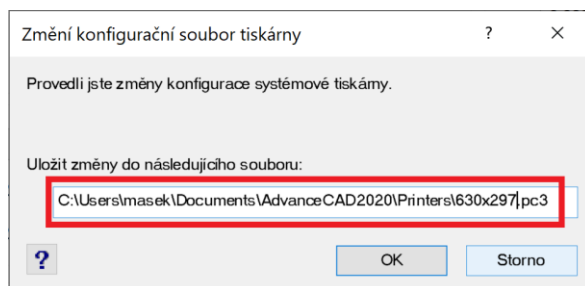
Změní konfigurační soubor tiskárny
?
✕

Provedli jste změny konfigurace systémové tiskárny.

Uložit změny do následujícího souboru:

C:\Users\masek\Documents\AdvanceCAD2020\Printers\630x297.pc3

?
OK
Storno